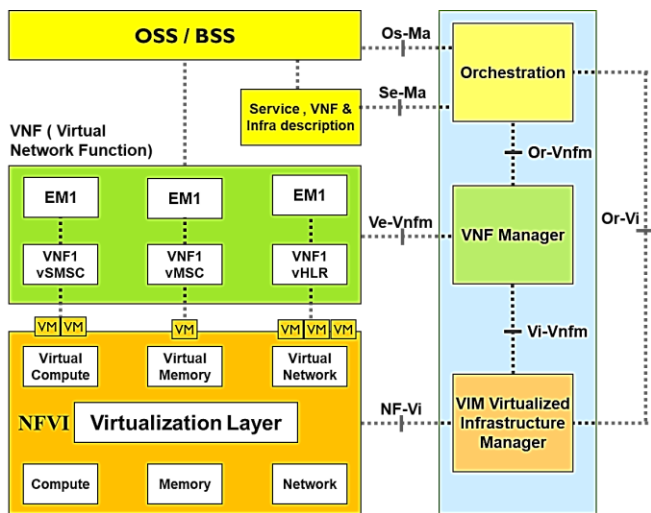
OSS / BSS

Os-Ma

Orchestration

Service , VNF & Infra description

Se-Ma

VNF ( Virtual Network Function)

Or-Vnfm

EM1

EM1

EM1

VNF1 vSMSC

VNF1 vMSC

VNF1 vHLR

Ve-Vnfm

VNF Manager

Or-Vi

VM VM

VM

VM VM VM

Vi-Vnfm

Virtual Compute

Virtual Memory

Virtual Network

NFVI

Virtualization Layer

NF-Vi

VIM Virtualized Infrastructure Manager

Compute

Memory

Network